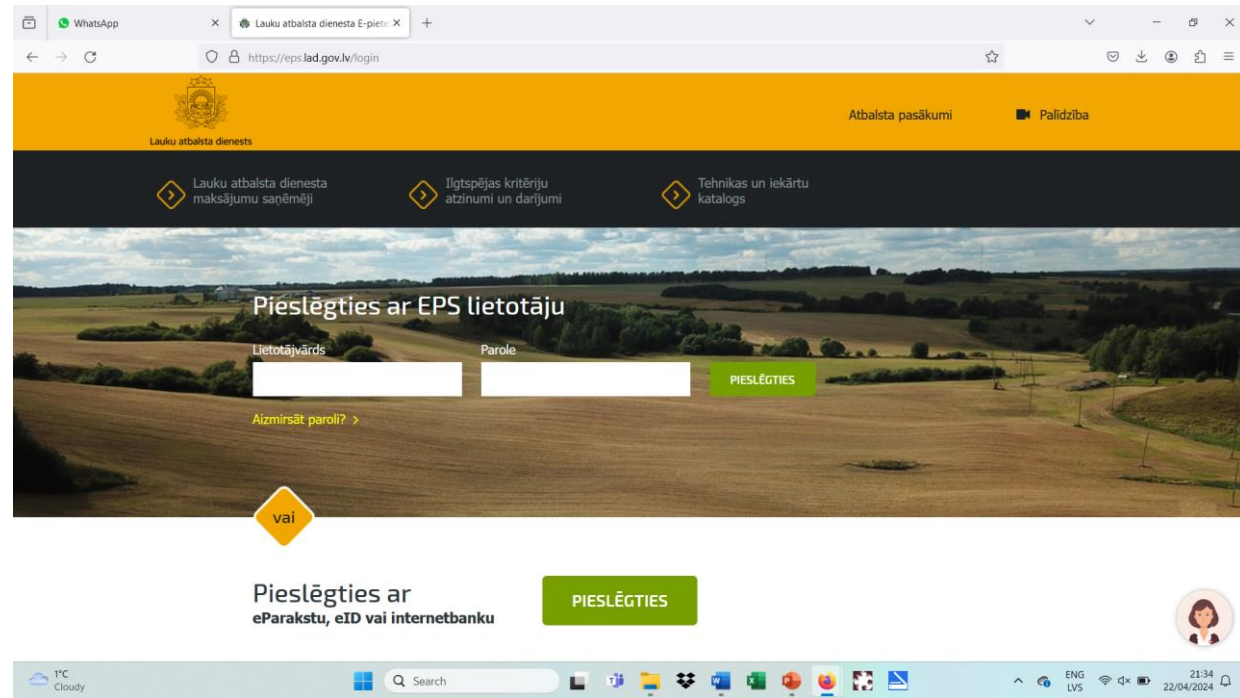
WhatsApp
Lauku atbalsta dienesta E-piete
https://eps.lad.gov.lv/login

Lauku atbalsta dienests

Atbalsta pasākumi
Palīdzība

Lauku atbalsta dienesta maksājumu saņēmēji
Ilgtspējas kritēriju atzinumi un darījumi
Tehnikas un iekārtu katalogs

Pieslēgties ar EPS lietotāju

Lietotājvārds
Parole
PIESLĒGTIES

Aizmirsāt paroli? >

vai

Pieslēgties ar
eParakstu, eID vai internetbanku

PIESLĒGTIES

1°C
Cloudy
Search
ENG
LVS
21:34
22/04/2024